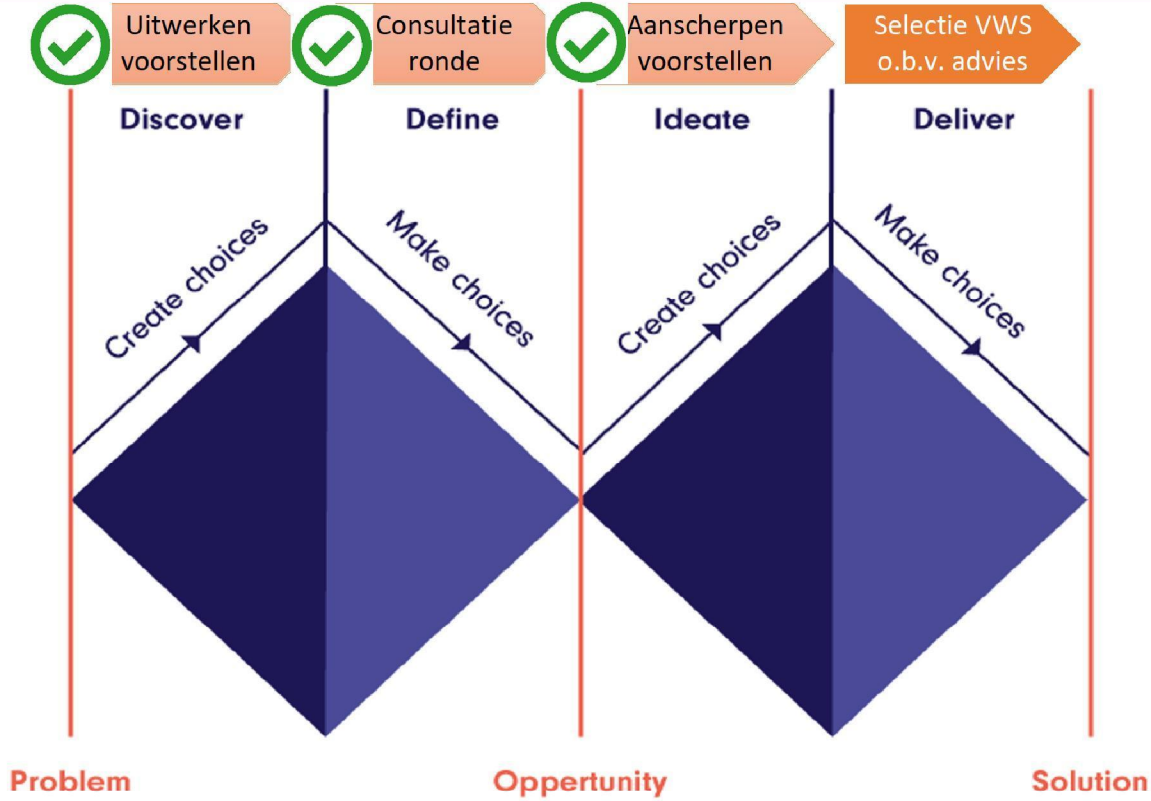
Uitwerken voorstellen

Consultatie ronde

Aanscherpen voorstellen

Selectie VWS o.b.v. advies

Discover

Define

Ideate

Deliver

Create choices

Make choices

Create choices

Make choices

Problem

Oppertunity

Solution